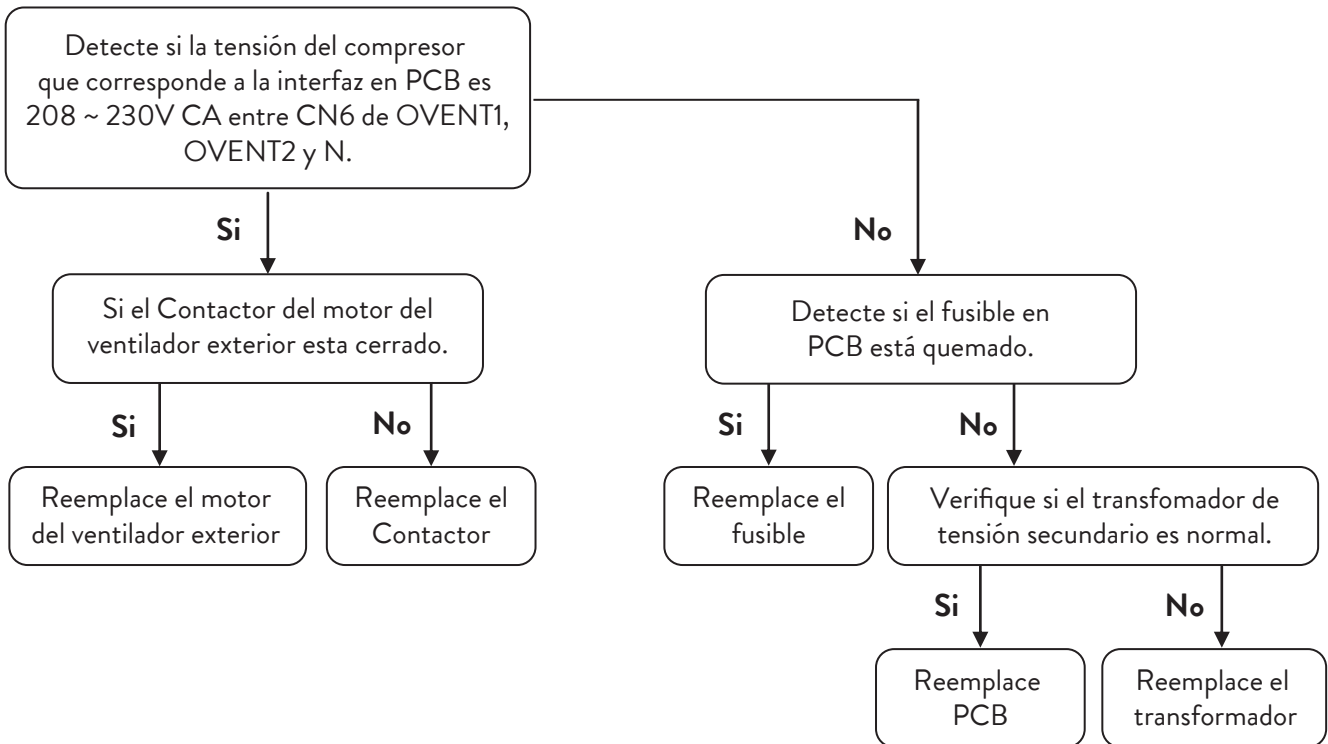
Detecte si la tensión del compresor que corresponde a la interfaz en PCB es 208 ~ 230V CA entre CN6 de OVENT1, OVENT2 y N.

Si

Si el Contactor del motor del ventilador exterior esta cerrado.

Si

Reemplace el motor del ventilador exterior

No

Reemplace el Contactor

No

Detecte si el fusible en PCB está quemado.

Si

Reemplace el fusible

No

Verifique si el transfomador de tensión secundario es normal.

Si

Reemplace PCB

No

Reemplace el transformador